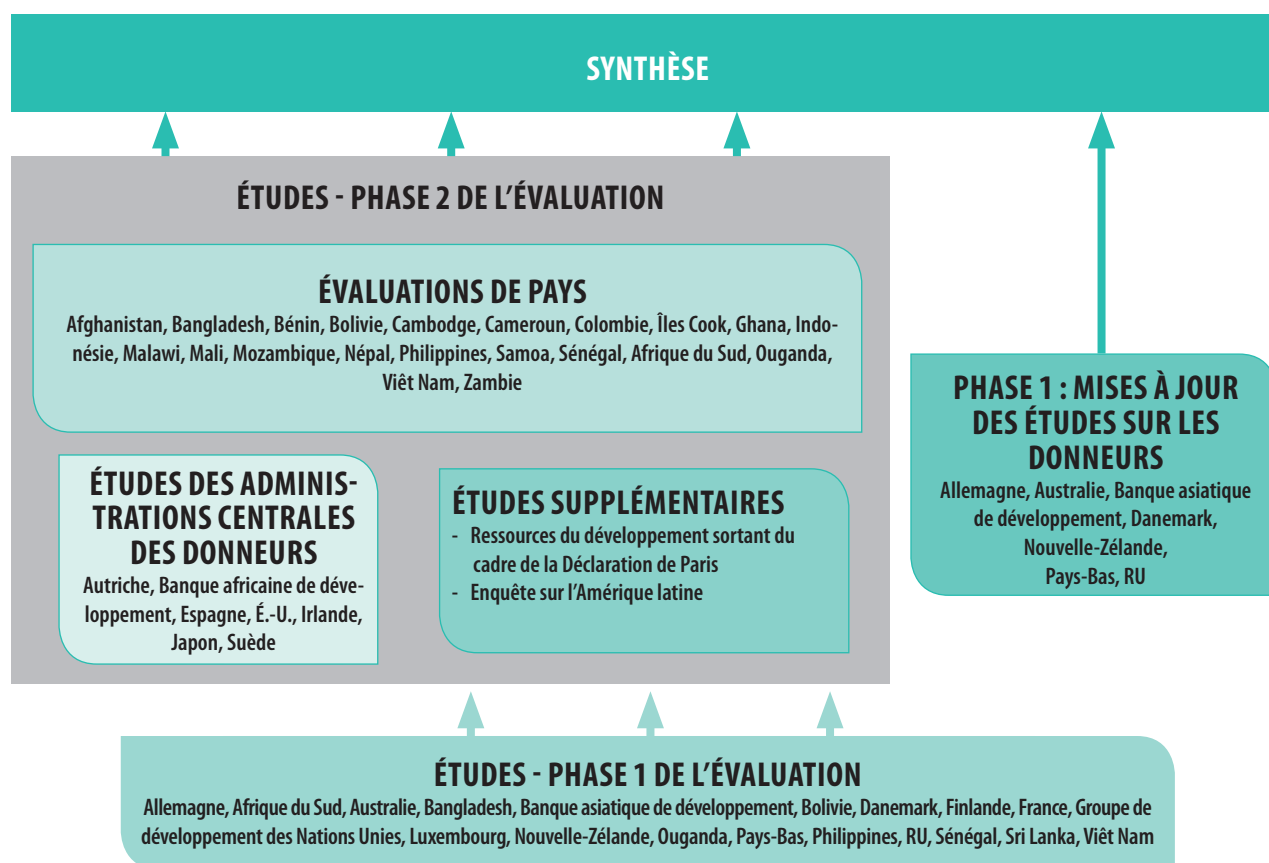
SYNTHÈSE

ÉTUDES - PHASE 2 DE L'ÉVALUATION

ÉVALUATIONS DE PAYS
Afghanistan, Bangladesh, Bénin, Bolivie, Cambodge, Cameroun, Colombie, Îles Cook, Ghana, Indonésie, Malawi, Mali, Mozambique, Népal, Philippines, Samoa, Sénégal, Afrique du Sud, Ouganda, Viêt Nam, Zambie

ÉTUDES DES ADMINISTRATIONS CENTRALES DES DONNEURS
Autriche, Banque africaine de développement, Espagne, É.-U., Irlande, Japon, Suède

ÉTUDES SUPPLÉMENTAIRES
- Ressources du développement sortant du cadre de la Déclaration de Paris
- Enquête sur l'Amérique latine

PHASE 1 : MISES À JOUR DES ÉTUDES SUR LES DONNEURS
Allemagne, Australie, Banque asiatique de développement, Danemark, Nouvelle-Zélande, Pays-Bas, RU

ÉTUDES - PHASE 1 DE L'ÉVALUATION
Allemagne, Afrique du Sud, Australie, Bangladesh, Banque asiatique de développement, Bolivie, Danemark, Finlande, France, Groupe de développement des Nations Unies, Luxembourg, Nouvelle-Zélande, Ouganda, Pays-Bas, Philippines, RU, Sénégal, Sri Lanka, Viêt Nam